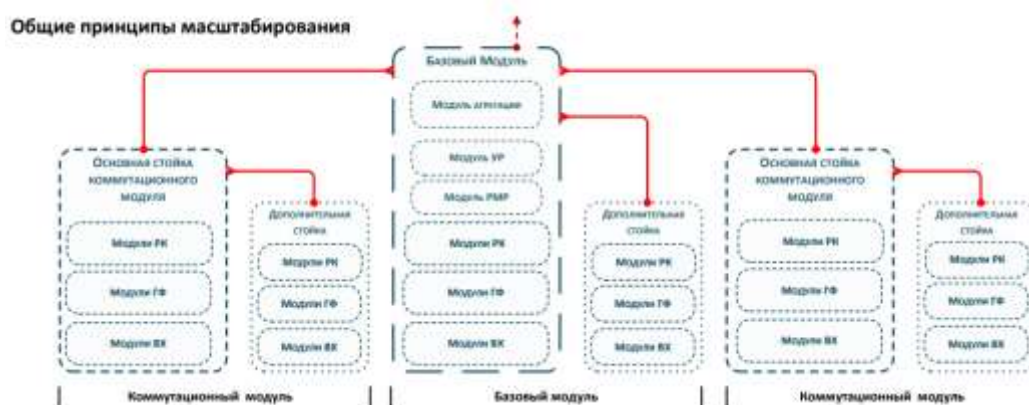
Общие принципы масштабирования

Базовый Модуль

Модуль агрегации

Модуль УР

Модуль РМР

Модули РК

Модули ГФ

Модули ВК

Основная стойка коммутационного модуля

Модули РК

Модули ГФ

Модули ВК

Дополнительная стойка

Модули РК

Модули ГФ

Модули ВК

Дополнительная стойка

Модули РК

Модули ГФ

Модули ВК

Основная стойка коммутационного модуля

Модули РК

Модули ГФ

Модули ВК

Дополнительная стойка

Модули РК

Модули ГФ

Модули ВК

Коммутационный модуль

Базовый модуль

Коммутационный модуль